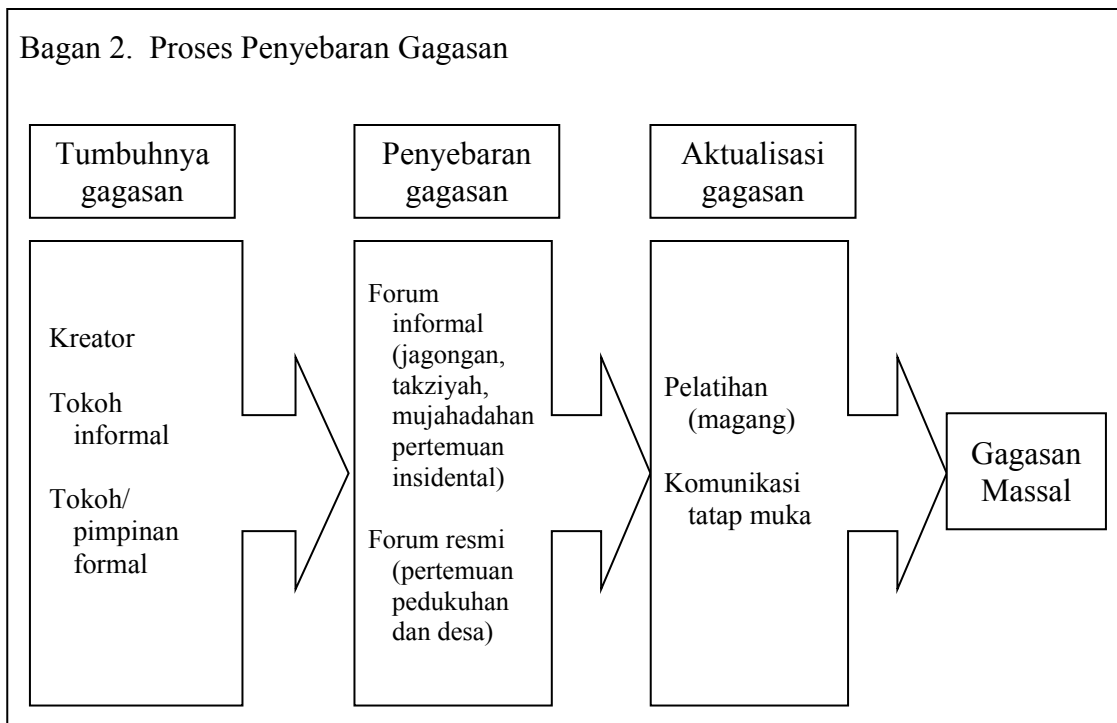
Bagan 2. Proses Penyebaran Gagasan

Tumbuhnya gagasan

Penyebaran gagasan

Aktualisasi gagasan

Kreator

Tokoh informal

Tokoh/ pimpinan formal

Forum informal (jagongan, takziyah, mujahadahan pertemuan insidental)

Forum resmi (pertemuan pedukuhan dan desa)

Pelatihan (magang)

Komunikasi tatap muka

Gagasan Massal